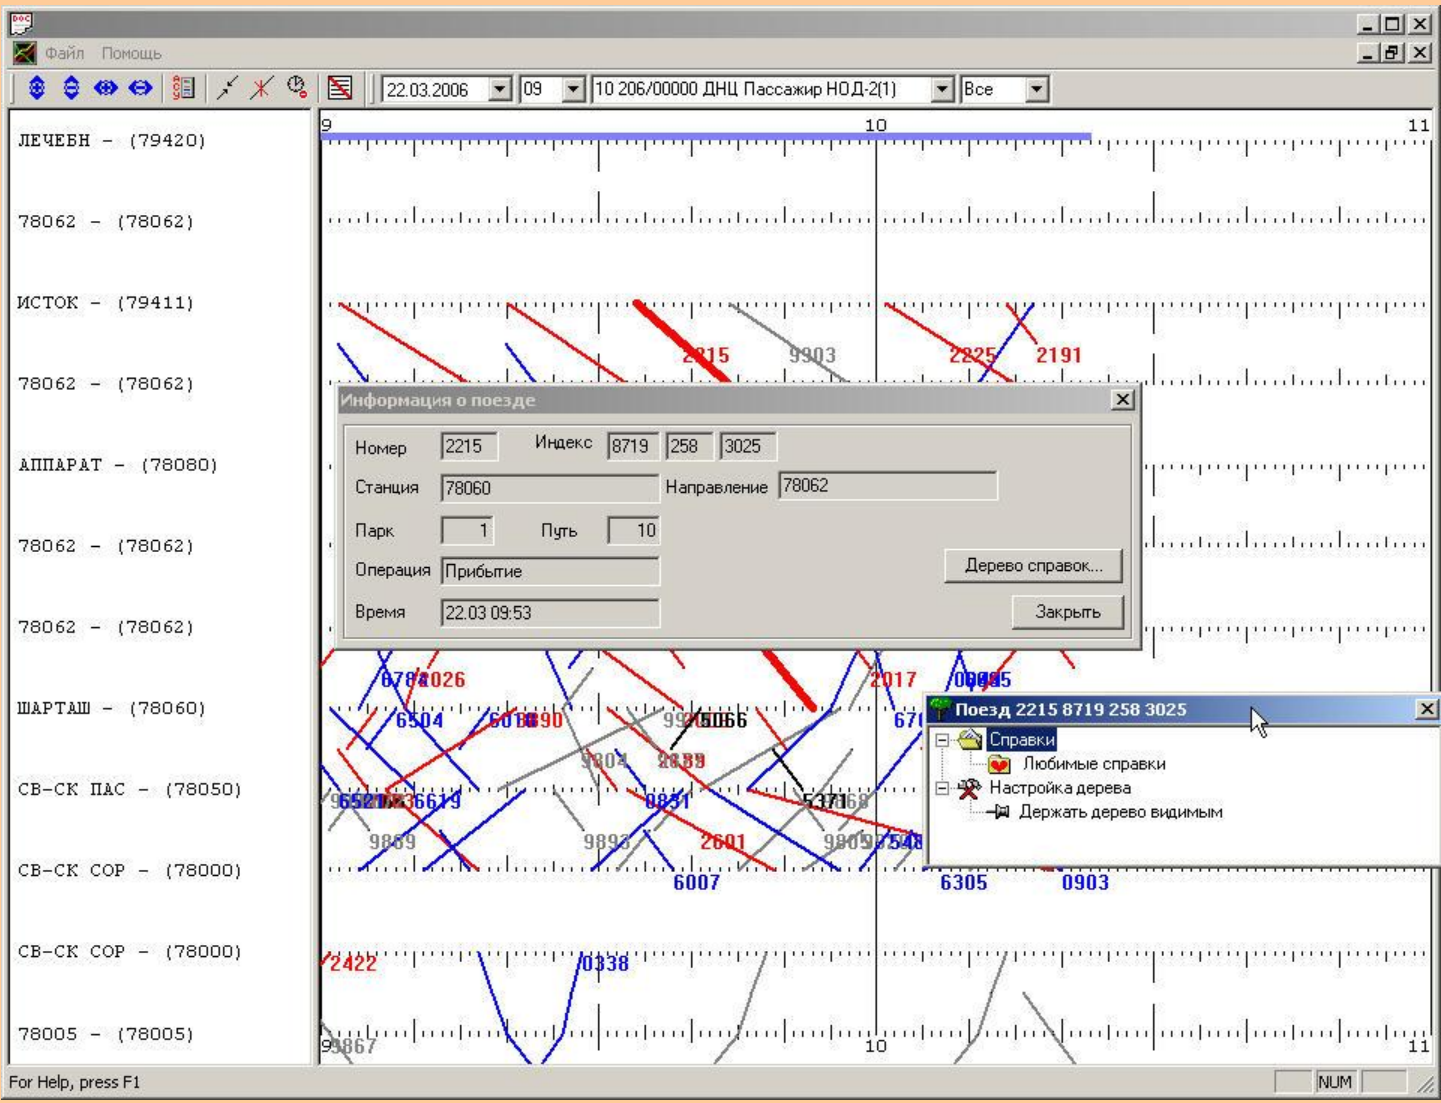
Файл Помощь

22.03.2006 09 10 206/00000 ДНЦ Пассажир НОД-2(1) Все

ЛЕЧЕБН – (79420)
78062 – (78062)
ИСТОК – (79411)
78062 – (78062)
АППАРАТ – (78080)
78062 – (78062)
78062 – (78062)
ШАРТАШ – (78060)
СВ-СК ПАС – (78050)
СВ-СК СОР – (78000)
СВ-СК СОР – (78000)
78005 – (78005)

9
10
11

2215 9903 2225 2191

Информация о поезде
Номер 2215
Индекс 8719 258 3025
Станция 78060
Направление 78062
Парк 1
Путь 10
Операция Прибытие
Время 22.03 09:53
Дерево справок...
Закрыть

2017

Поезд 2215 8719 258 3025
Справки
Любимые справки
Настройка дерева
Держать дерево видимым

6504 6066 2889 0851 9869 9893 2601 6007 6305 0903 2422 0338

10
11

For Help, press F1
NUM